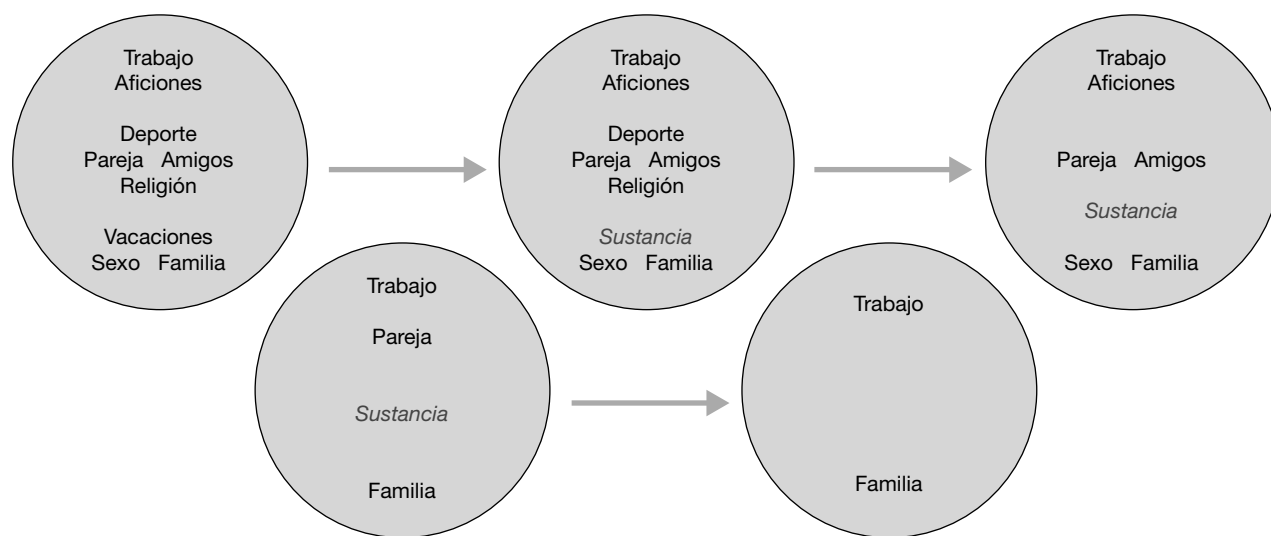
Trabajo
Aficiones

Deporte
Pareja Amigos
Religión

Vacaciones
Sexo Familia

Trabajo
Aficiones

Deporte
Pareja Amigos
Religión

Sustancia
Sexo Familia

Trabajo
Aficiones

Pareja Amigos

Sustancia

Sexo Familia

Trabajo

Pareja

Sustancia

Familia

Trabajo

Familia